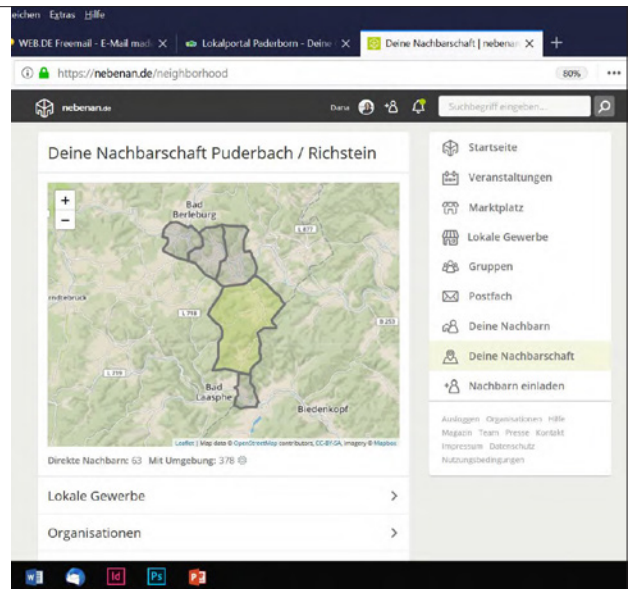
eichen Extras Hilfe

WEB.DE Freemail - E-Mail mad X | Lokalportal Paderborn - Deine X | Deine Nachbarschaft | nebenan X | +

https://nebenan.de/neighborhood 80% ...

nebenan.de Dana Suchbegriff eingeben...

Deine Nachbarschaft Puderbach / Richstein

+
−

Bad Berleburg
L 877
L 718
B 253
L 719
Bad Laasphe
Biedenkopf

Leaflet | Map data © OpenStreetMap contributors, CC-BY-SA, Imagery © Mapbox

Direkte Nachbarn: 63 Mit Umgebung: 378

Lokale Gewerbe >

Organisationen >

Startseite
Veranstaltungen
Marktplatz
Lokale Gewerbe
Gruppen
Postfach
Deine Nachbarn
Deine Nachbarschaft
Nachbarn einladen

Anleggen Organisationen Hilfe Magazin Team Presse Kontakt Impressum Datenschutz Nutzungsbedingungen